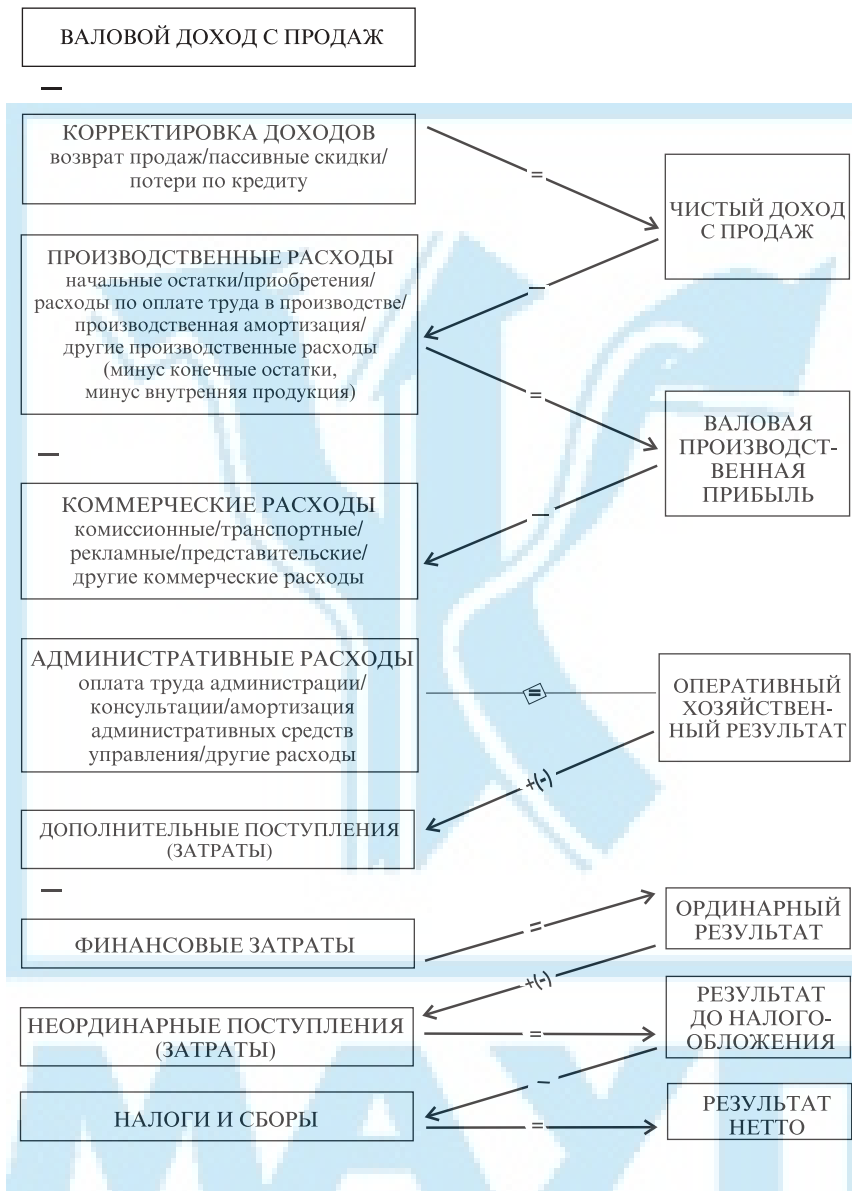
ВАЛОВОЙ ДОХОД С ПРОДАЖ

–

КОРРЕКТИРОВКА ДОХОДОВ
возврат продаж/пассивные скидки/потери по кредиту

=

ЧИСТЫЙ ДОХОД С ПРОДАЖ

–

ПРОИЗВОДСТВЕННЫЕ РАСХОДЫ
начальные остатки/приобретения/расходы по оплате труда в производстве/производственная амортизация/другие производственные расходы
(минус конечные остатки, минус внутренняя продукция)

=

ВАЛОВАЯ ПРОИЗВОДСТВЕННАЯ ПРИБЫЛЬ

–

–

КОММЕРЧЕСКИЕ РАСХОДЫ
комиссионные/транспортные/рекламные/представительские/другие коммерческие расходы

АДМИНИСТРАТИВНЫЕ РАСХОДЫ
оплата труда администрации/консультации/амортизация административных средств управления/другие расходы

=

ОПЕРАТИВНЫЙ ХОЗЯЙСТВЕННЫЙ РЕЗУЛЬТАТ

+(-)

ДОПОЛНИТЕЛЬНЫЕ ПОСТУПЛЕНИЯ (ЗАТРАТЫ)

–

ФИНАНСОВЫЕ ЗАТРАТЫ

=

ОРДИНАРНЫЙ РЕЗУЛЬТАТ

+(-)

НЕОРДИНАРНЫЕ ПОСТУПЛЕНИЯ (ЗАТРАТЫ)

=

РЕЗУЛЬТАТ ДО НАЛОГООБЛОЖЕНИЯ

–

НАЛОГИ И СБОРЫ

=

РЕЗУЛЬТАТ НЕТТО